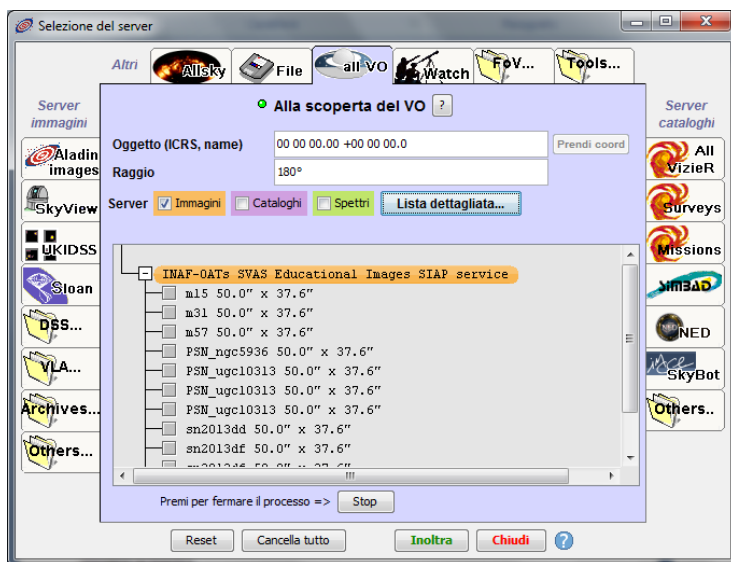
Selezione del server

Altri | Allsky | File | all VO | Watch | FoV... | Tools...

Server immagini

Aladin images
SkyView
UKIDSS
Sloan
DSS...
VLA...
Archives...
Others...

Alla scoperta del VO ?

Oggetto (ICRS, name) 00 00 00.00 +00 00 00.0 Prendi coord

Raggio 180°

Server Immagini Cataloghi Spettri Lista dettagliata...

INAF-OATs SVAS Educational Images SIAP service
m15 50.0" x 37.6"
m31 50.0" x 37.6"
m57 50.0" x 37.6"
PSN_ngc5936 50.0" x 37.6"
PSN_ugc10313 50.0" x 37.6"
PSN_ugc10313 50.0" x 37.6"
PSN_ugc10313 50.0" x 37.6"
sn2013dd 50.0" x 37.6"
sn2013df 50.0" x 37.6"
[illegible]

Premi per fermare il processo => Stop

Server cataloghi

All VizieR
Surveys
Missions
SIMBAD
NED
SkyBot
Others..

Reset | Cancella tutto | Inoltra | Chiudi | ?